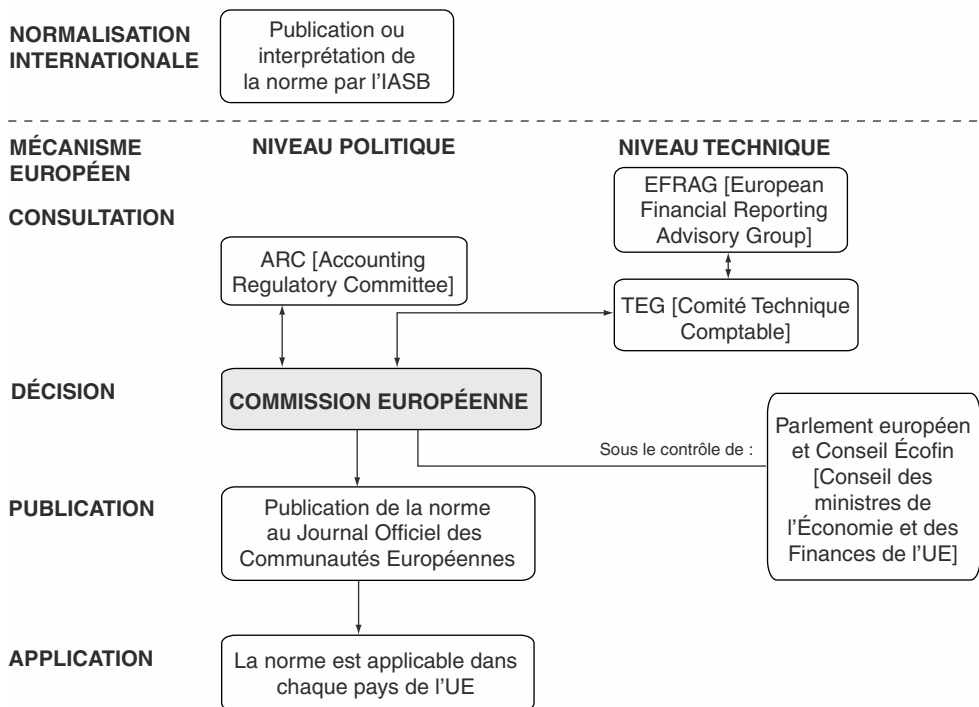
NORMALISATION INTERNATIONALE

Publication ou interprétation de la norme par l'IASB

MÉCANISME EUROPÉEN

NIVEAU POLITIQUE

NIVEAU TECHNIQUE

EFRAG [European Financial Reporting Advisory Group]

CONSULTATION

ARC [Accounting Regulatory Committee]

TEG [Comité Technique Comptable]

DÉCISION

COMMISSION EUROPÉENNE

Sous le contrôle de :

Parlement européen et Conseil Écofin [Conseil des ministres de l'Économie et des Finances de l'UE]

PUBLICATION

Publication de la norme au Journal Officiel des Communautés Européennes

APPLICATION

La norme est applicable dans chaque pays de l'UE